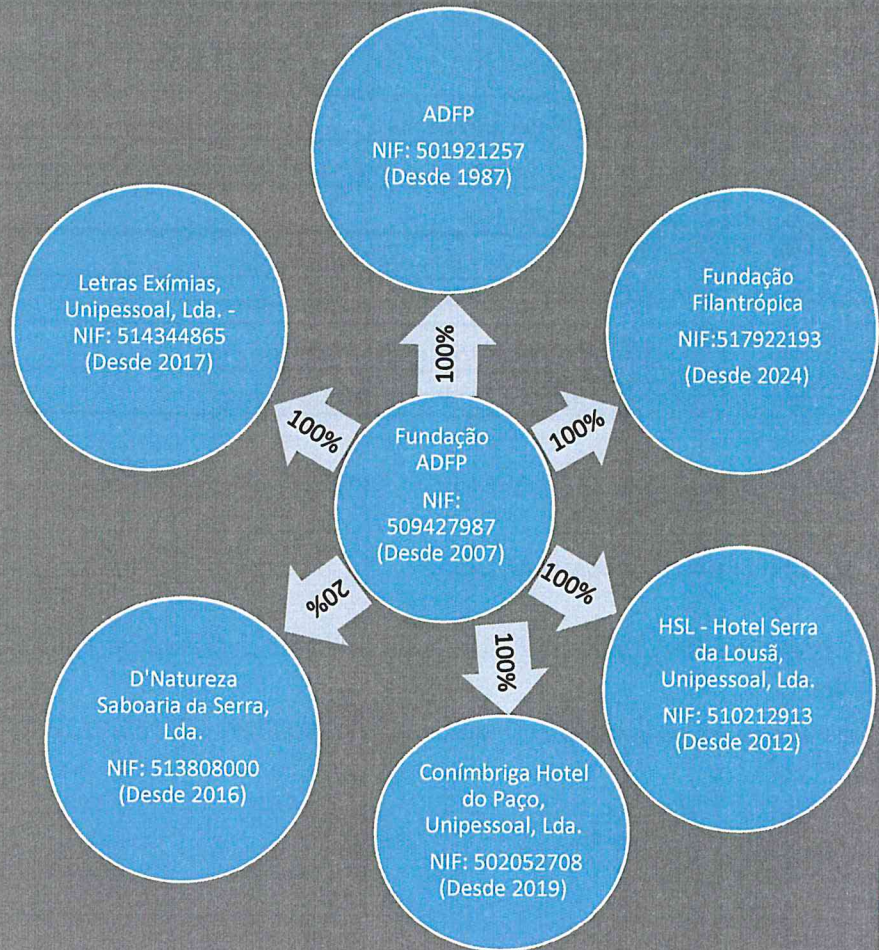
ADFP
NIF: 501921257
(Desde 1987)

Letras Exímias, Unipessoal, Lda. - NIF: 514344865
(Desde 2017)

Fundação Filantrópica
NIF:517922193
(Desde 2024)

100%

100%

100%

Fundação ADFP
NIF: 509427987
(Desde 2007)

20%

100%

100%

HSL - Hotel Serra da Lousã, Unipessoal, Lda.
NIF: 510212913
(Desde 2012)

D'Natureza Saboaria da Serra, Lda.
NIF: 513808000
(Desde 2016)

Conímbriga Hotel do Paço, Unipessoal, Lda.
NIF: 502052708
(Desde 2019)